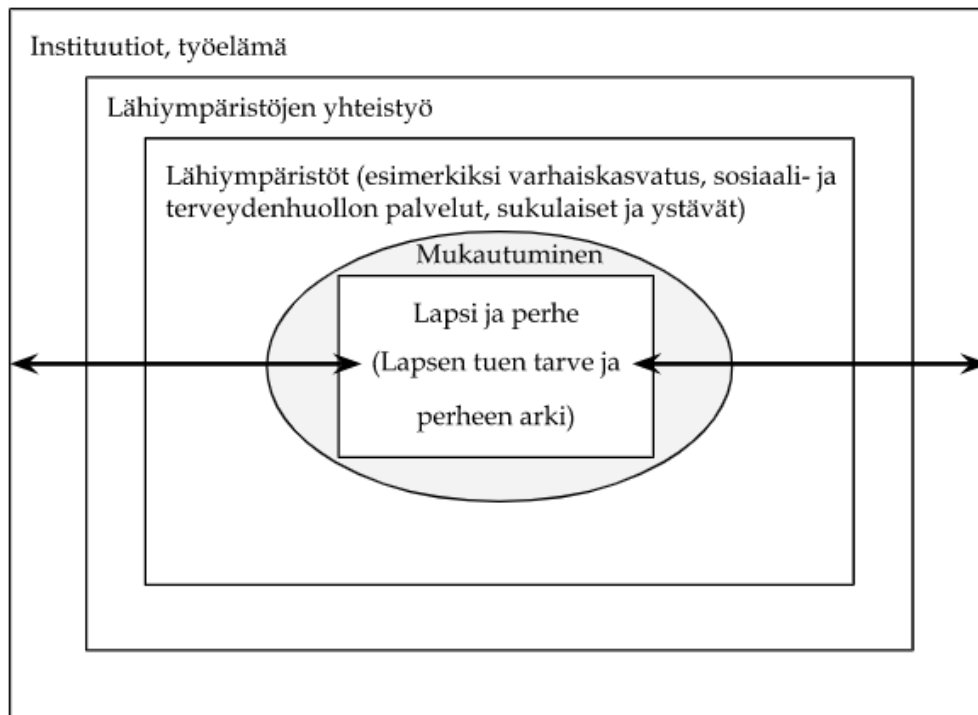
Instituutiot, työelämä

Lähiympäristöjen yhteistyö

Lähiympäristöt (esimerkiksi varhaiskasvatus, sosiaali- ja terveydenhuollon palvelut, sukulaiset ja ystävät)

Mukautuminen

Lapsi ja perhe

(Lapsen tuen tarve ja perheen arki)